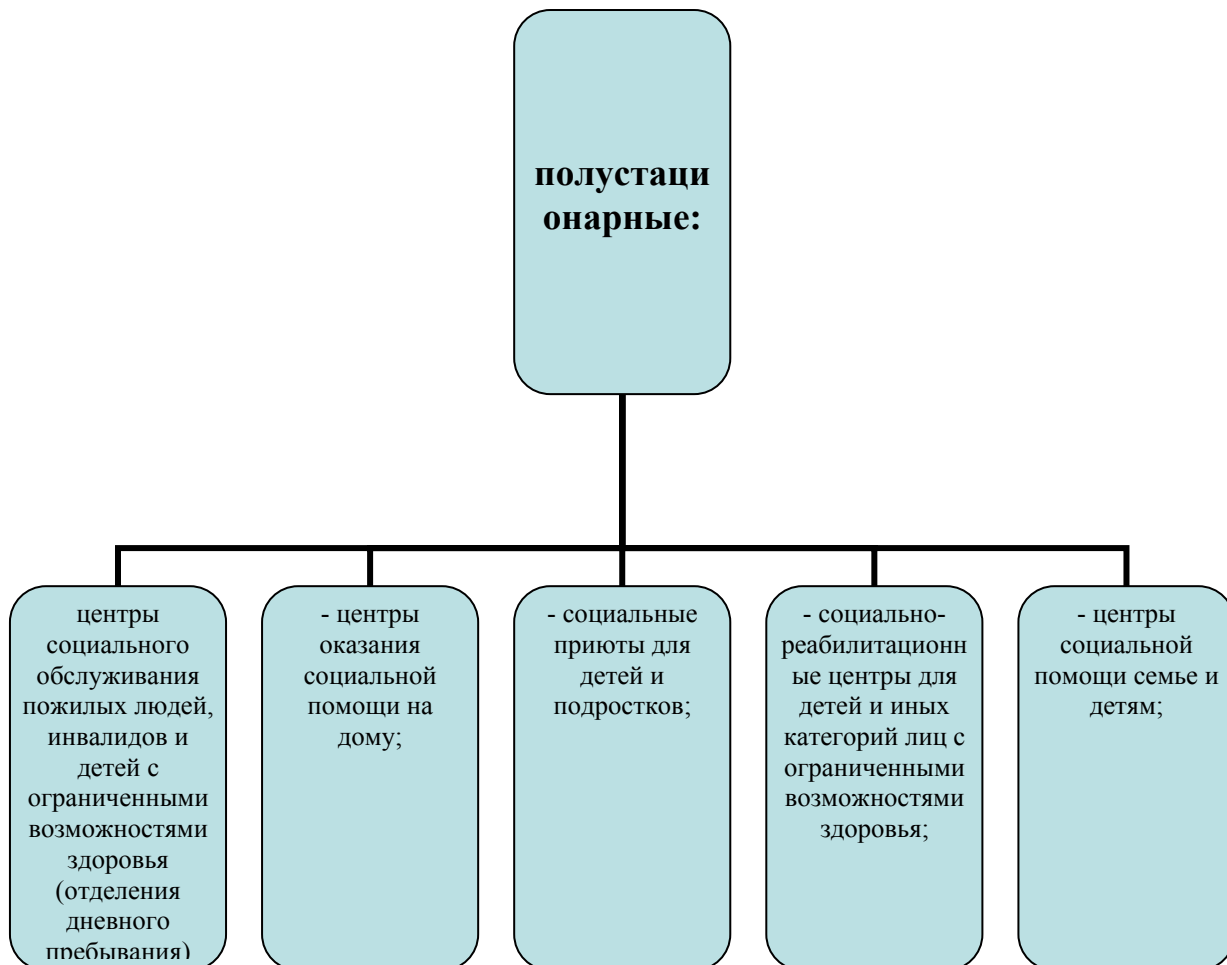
полустационарные:

центры социального обслуживания пожилых людей, инвалидов и детей с ограниченными возможностями здоровья (отделения дневного пребывания)

- центры оказания социальной помощи на дому;

- социальные приюты для детей и подростков;

- социально-реабилитационные центры для детей и иных категорий лиц с ограниченными возможностями здоровья;

- центры социальной помощи семье и детям;